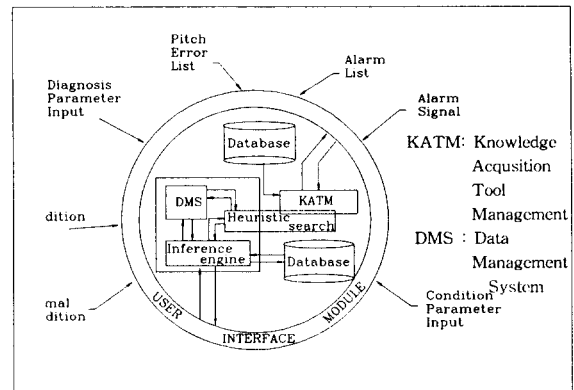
Pitch Error List

Alarm List

Diagnosis Parameter Input

Alarm Signal

Database

KATM: Knowledge Acqusition Tool Management

DMS : Data Management System

dition

DMS

KATM

Heuristic search

Inference engine

Database

mal dition

USER

INTERFACE

MODULE

Condition Parameter Input